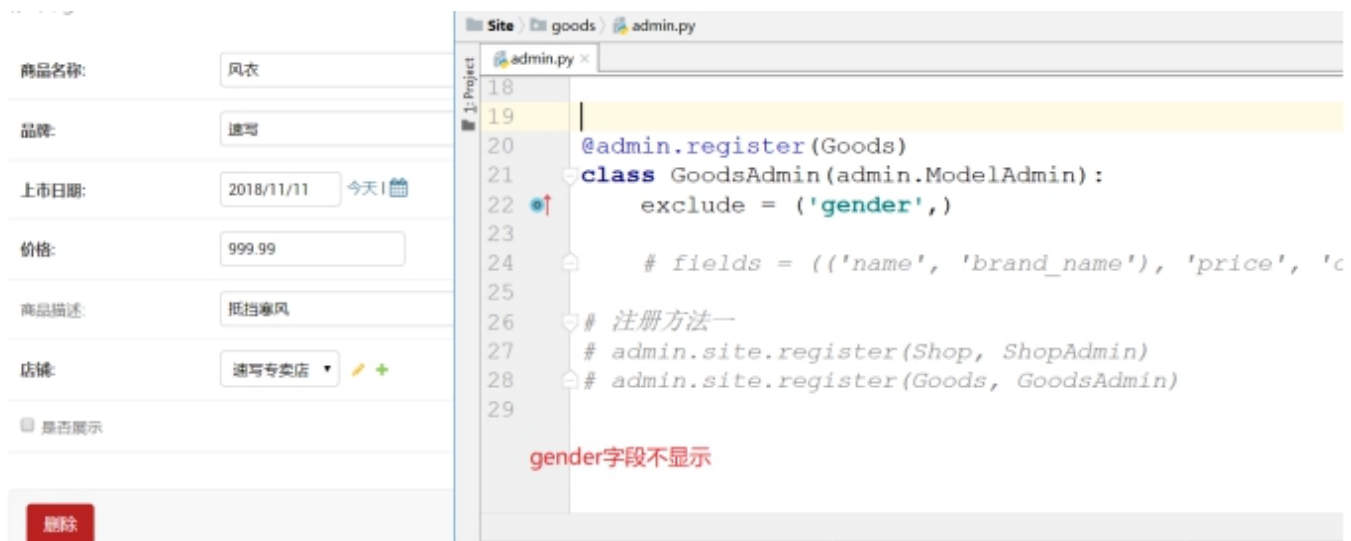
商品名称: 风衣

品牌: 速写

上市日期: 2018/11/11 今天 |

价格: 999.99

商品描述: 抵挡寒风

店铺: 速写专卖店

是否展示

删除

Site 〉 goods 〉 admin.py

admin.py ×

1: Project

18
19
20 @admin.register(Goods)
21 class GoodsAdmin(admin.ModelAdmin):
22     exclude = ('gender',)
23
24     # fields = (('name', 'brand_name'), 'price', 'c
25
26 # 注册方法一
27 # admin.site.register(Shop, ShopAdmin)
28 # admin.site.register(Goods, GoodsAdmin)
29

gender字段不显示